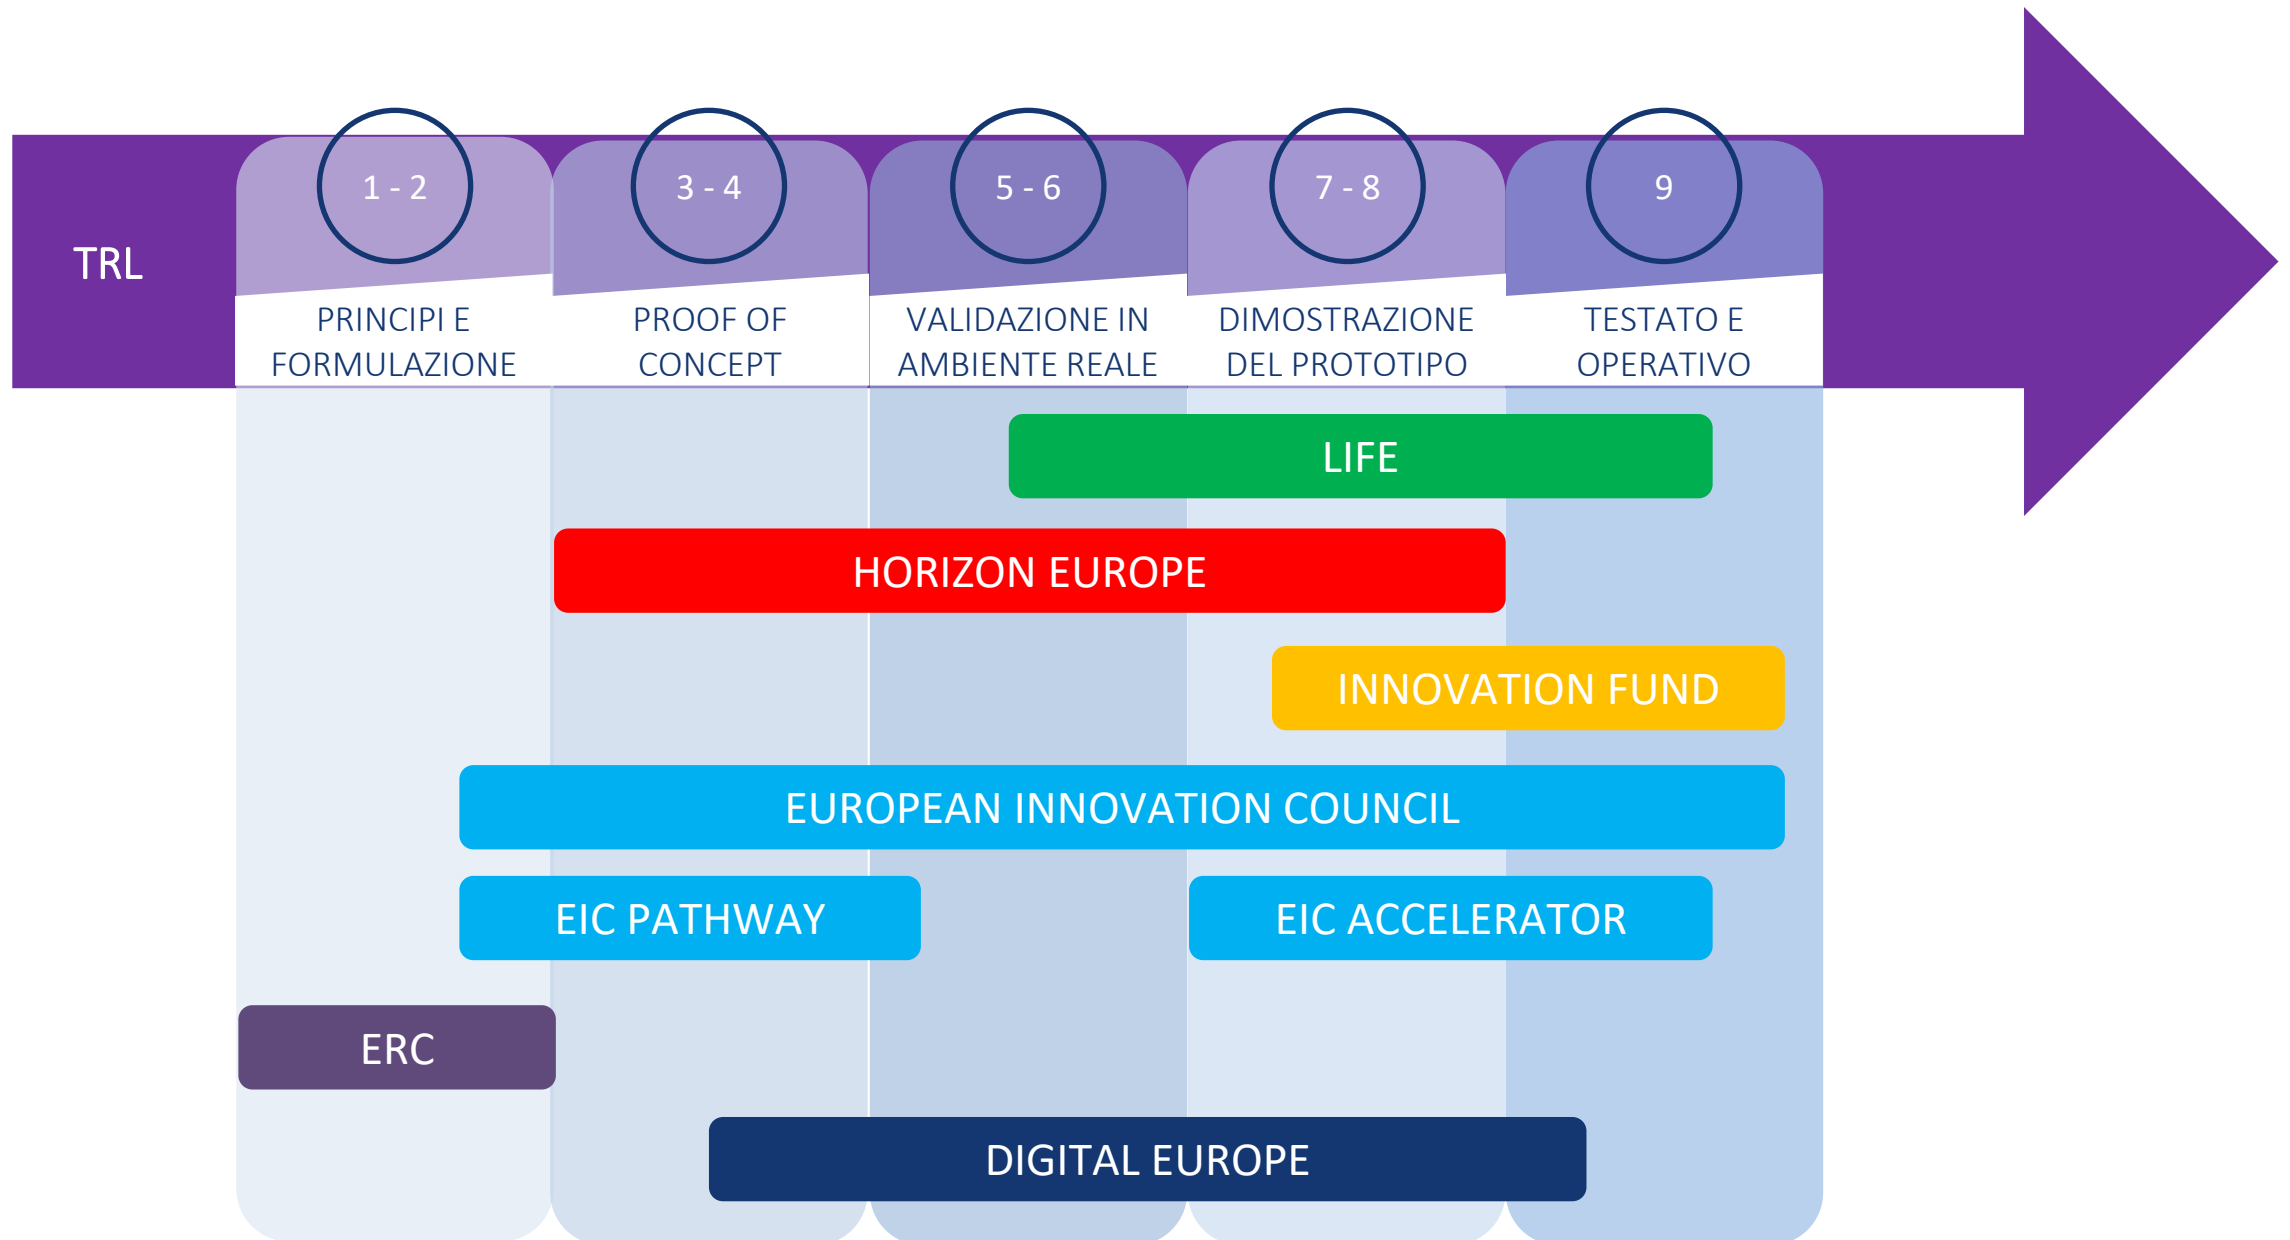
TRL

1 - 2
PRINCIPI E FORMULAZIONE

3 - 4
PROOF OF CONCEPT

5 - 6
VALIDAZIONE IN AMBIENTE REALE

7 - 8
DIMOSTRAZIONE DEL PROTOTIPO

9
TESTATO E OPERATIVO

LIFE

HORIZON EUROPE

INNOVATION FUND

EUROPEAN INNOVATION COUNCIL

EIC PATHWAY

EIC ACCELERATOR

ERC

DIGITAL EUROPE